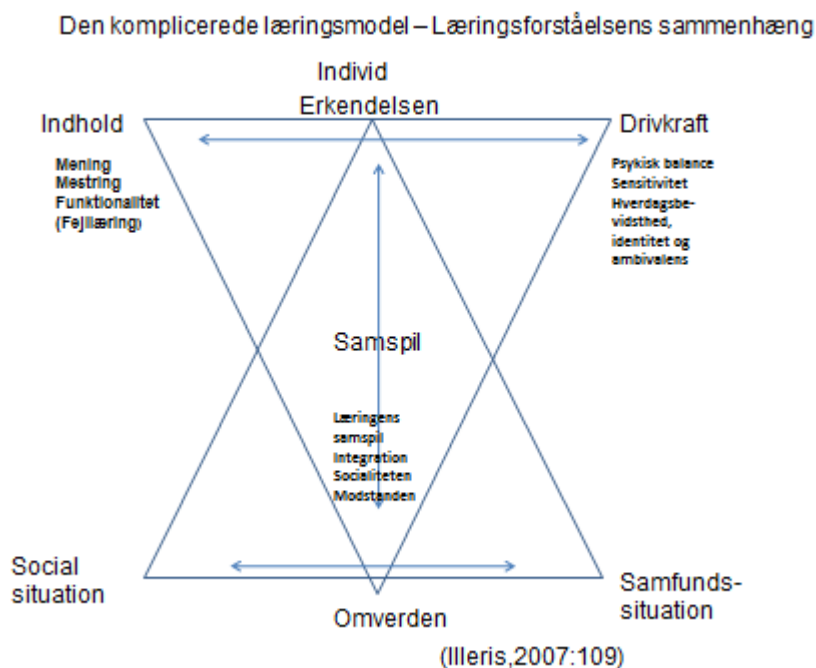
Den komplicerede læringsmodel – Læringsforståelsens sammenhæng

Individ
Erkendelsen

Indhold

Mening
Mestring
Funktionalitet
(Fejlæring)

Drivkraft

Psykisk balance
Sensitivitet
Hverdagsbevidsthed,
identitet og
ambivalens

Samspil

Læringens
samspil
Integration
Socialiteten
Modstanden

Social
situation

Samfunds-
situation

Omverden

(Illeris,2007:109)